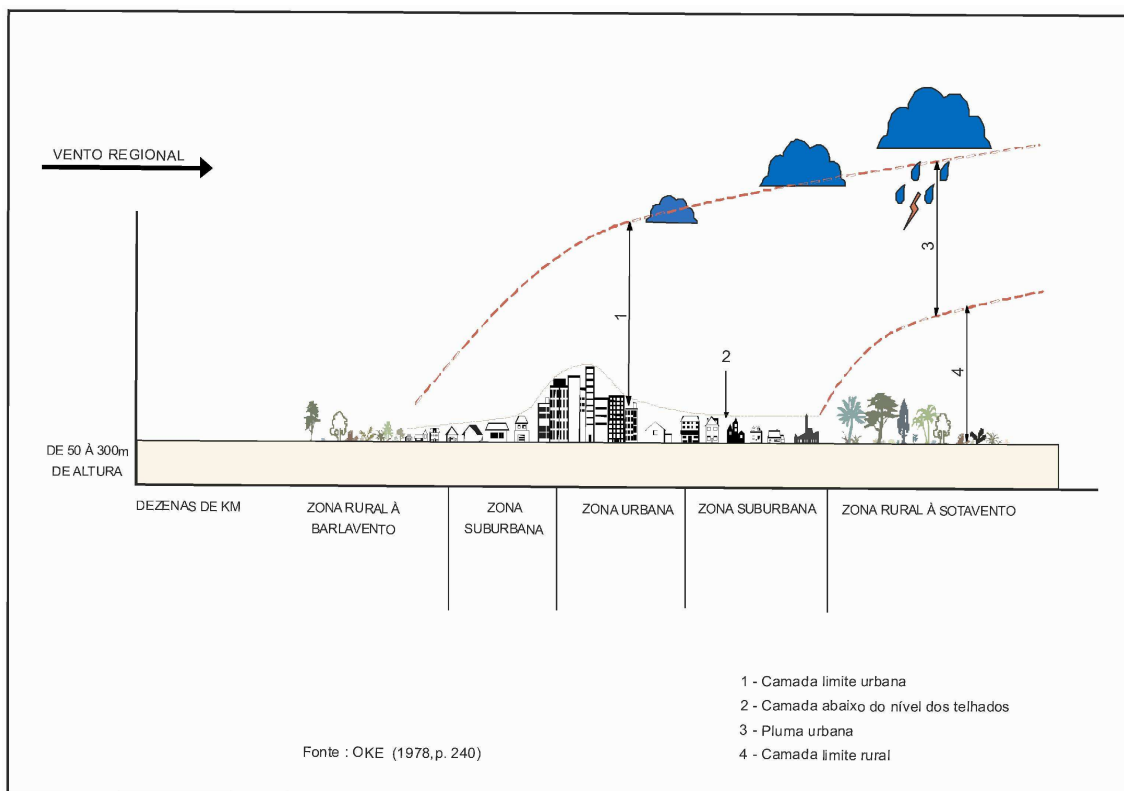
VENTO REGIONAL

3

1

2

4

DE 50 À 300m DE ALTURA

DEZENAS DE KM

ZONA RURAL À BARLAVENTO

ZONA SUBURBANA

ZONA URBANA

ZONA SUBURBANA

ZONA RURAL À SOTAVENTO

1 - Camada limite urbana
2 - Camada abaixo do nível dos telhados
3 - Pluma urbana
4 - Camada limite rural

Fonte : OKE (1978, p. 240)